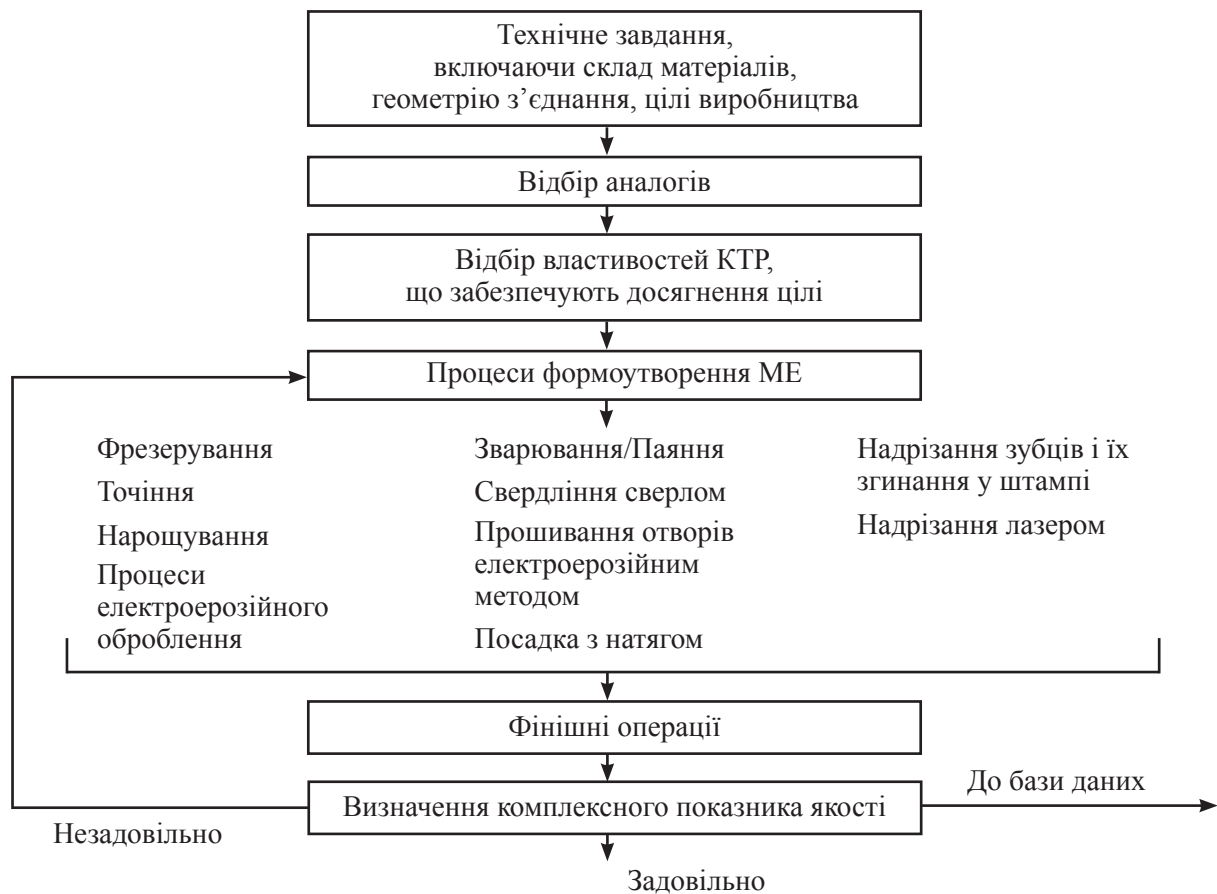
Технічне завдання, включаючи склад матеріалів, геометрію з’єднання, цілі виробництва

Відбір аналогів

Відбір властивостей КТР, що забезпечують досягнення цілі

Процеси формоутворення МЕ

Фрезерування

Точіння

Нарощування

Процеси електроерозійного оброблення

Зварювання/Паяння

Свердління сверлом

Прошивання отворів електроерозійним методом

Посадка з натягом

Надрізання зубців і їх згинання у штампі

Надрізання лазером

Фінішні операції

Визначення комплексного показника якості

До бази даних

Незадовільно

Задовільно